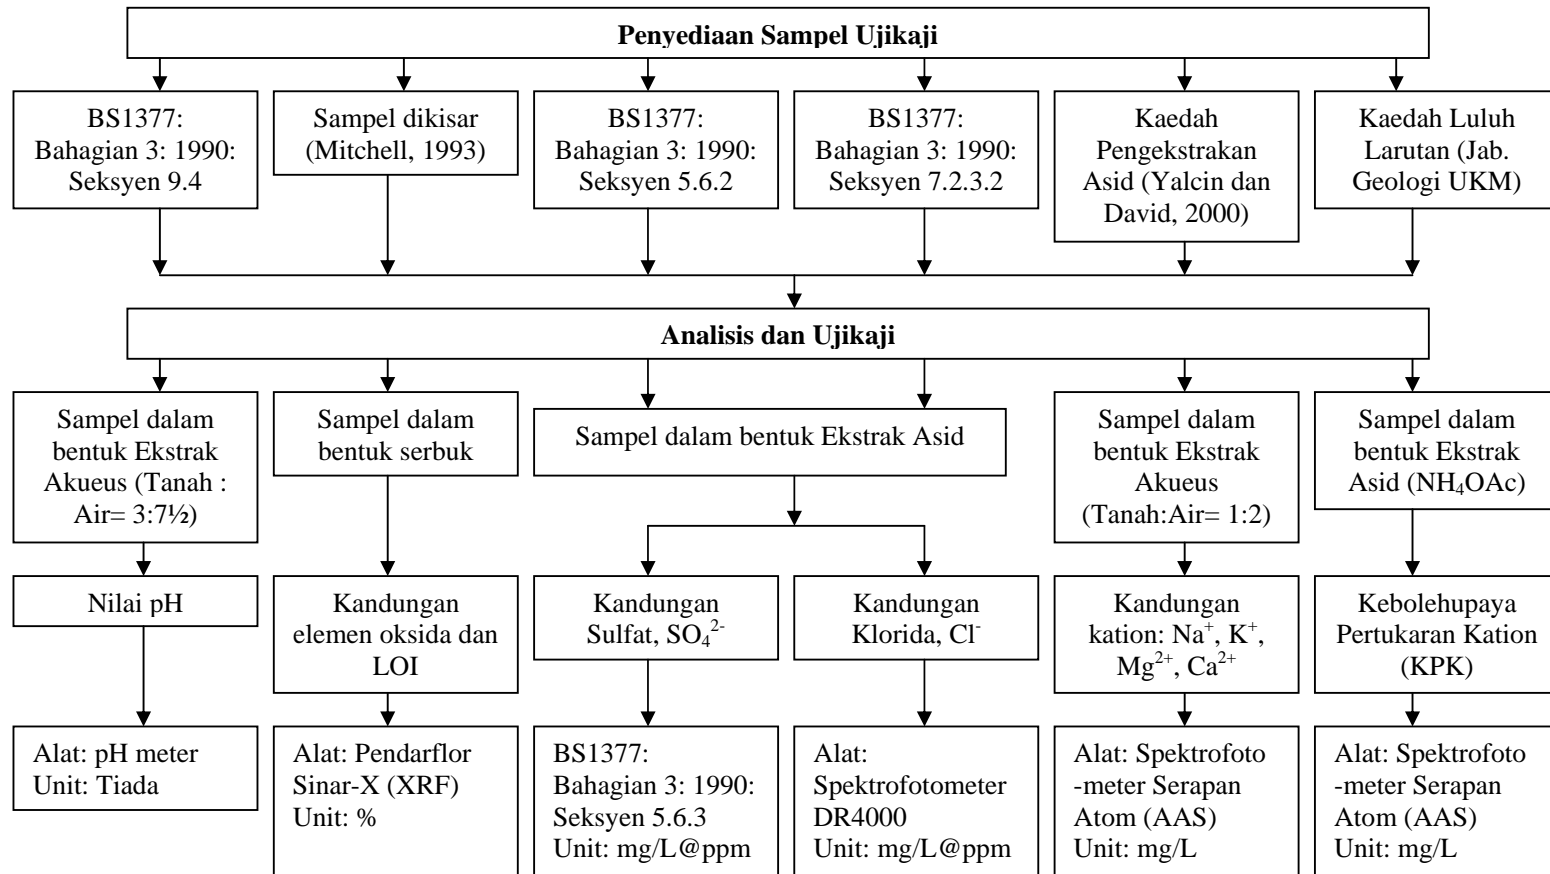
**Penyediaan Sampel Ujikaji**

BS1377: Bahagian 3: 1990: Seksyen 9.4

Sampel dikisar (Mitchell, 1993)

BS1377: Bahagian 3: 1990: Seksyen 5.6.2

BS1377: Bahagian 3: 1990: Seksyen 7.2.3.2

Kaedah Pengekstrakan Asid (Yalcin dan David, 2000)

Kaedah Luluh Larutan (Jab. Geologi UKM)

**Analisis dan Ujikaji**

Sampel dalam bentuk Ekstrak Akueus (Tanah : Air= 3:7½)

Nilai pH

Alat: pH meter
Unit: Tiada

Sampel dalam bentuk serbuk

Kandungan elemen oksida dan LOI

Alat: Pendarflor Sinar-X (XRF)
Unit: %

Sampel dalam bentuk Ekstrak Asid

Kandungan Sulfat, $SO_4^{2-}$

BS1377: Bahagian 3: 1990: Seksyen 5.6.3
Unit: mg/L@ppm

Kandungan Klorida, $Cl^-$

Alat: Spektrofotometer DR4000
Unit: mg/L@ppm

Sampel dalam bentuk Ekstrak Akueus (Tanah:Air= 1:2)

Kandungan kation: $Na^+$, $K^+$, $Mg^{2+}$, $Ca^{2+}$

Alat: Spektrofoto-meter Serapan Atom (AAS)
Unit: mg/L

Sampel dalam bentuk Ekstrak Asid ($NH_4OAc$)

Kebolehupaya Pertukaran Kation (KPK)

Alat: Spektrofoto-meter Serapan Atom (AAS)
Unit: mg/L